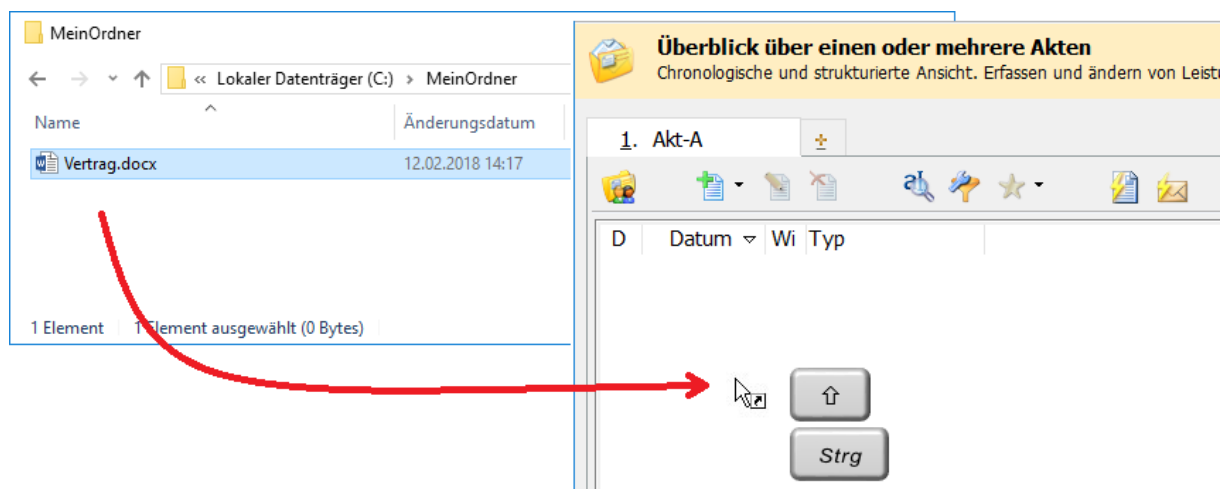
MeinOrdner

« Lokaler Datenträger (C:) › MeinOrdner

Name

Änderungsdatum

Vertrag.docx

12.02.2018 14:17

1 Element

1 Element ausgewählt (0 Bytes)

Überblick über einen oder mehrere Akten

Chronologische und strukturierte Ansicht. Erfassen und ändern von Leistu

1. Akt-A

D

Datum

Wi

Typ

⇧

Strg